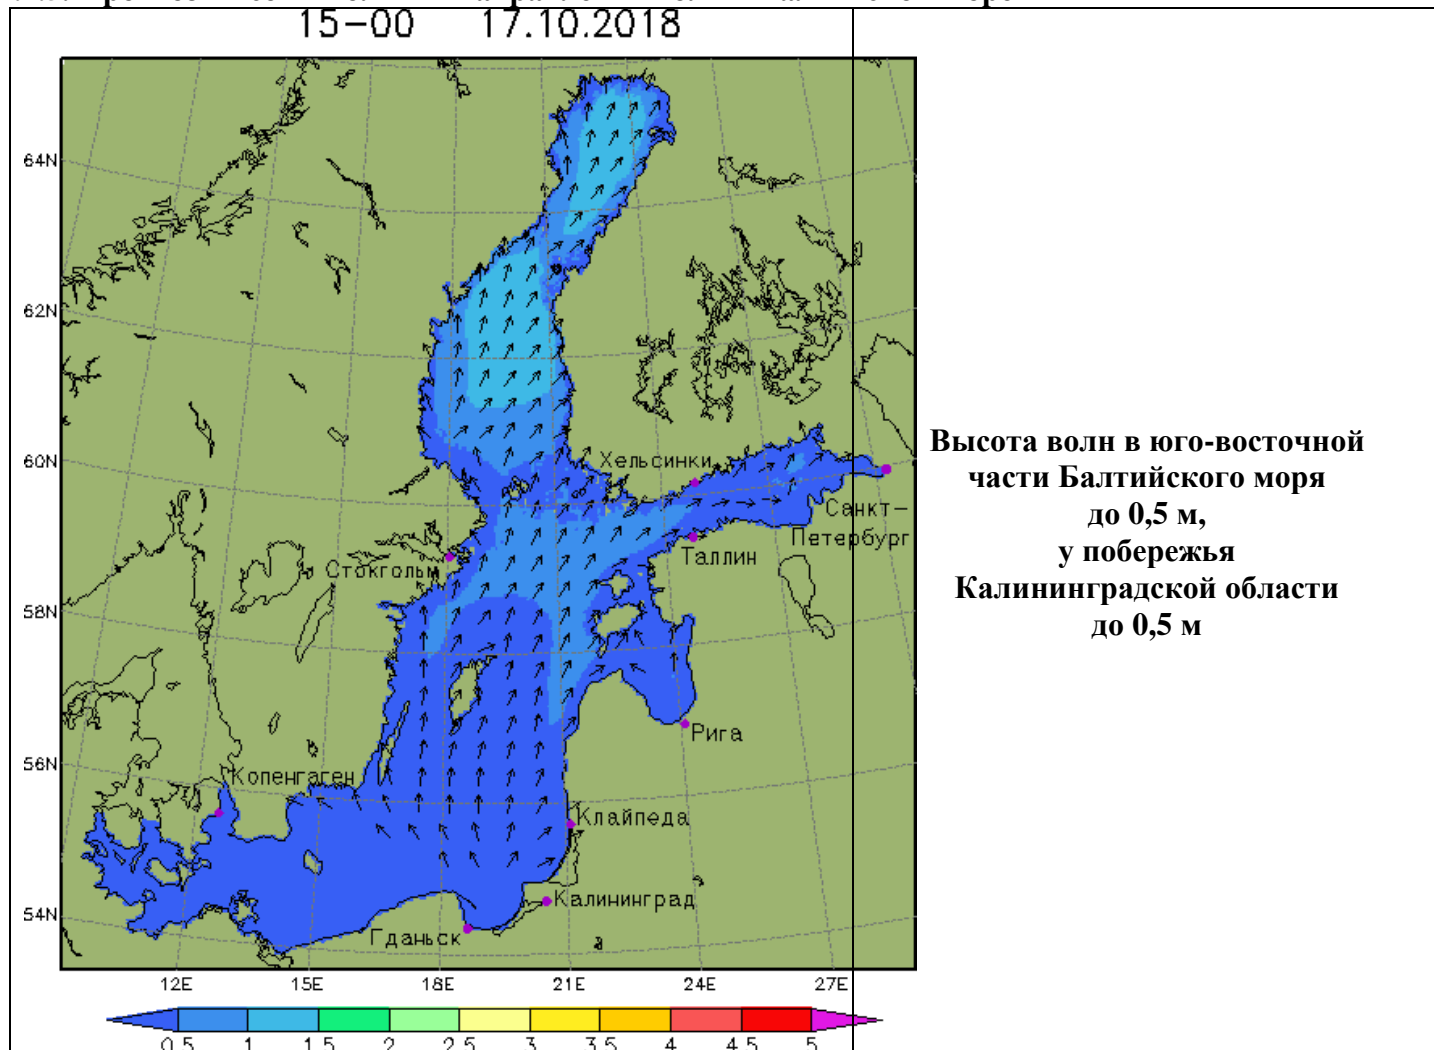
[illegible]
15-00 17.10.2018

64N
62N
60N
58N
56N
54N

Хельсинки
Санкт-Петербург
Таллин
Стокгольм
Рига
Копенгаген
Клайпеда
Калининград
Гданьск

12E 15E 18E 21E 24E 27E

0.5 1 1.5 2 2.5 3 3.5 4 4.5 5

Высота волн в юго-восточной части Балтийского моря до 0,5 м, у побережья Калининградской области до 0,5 м